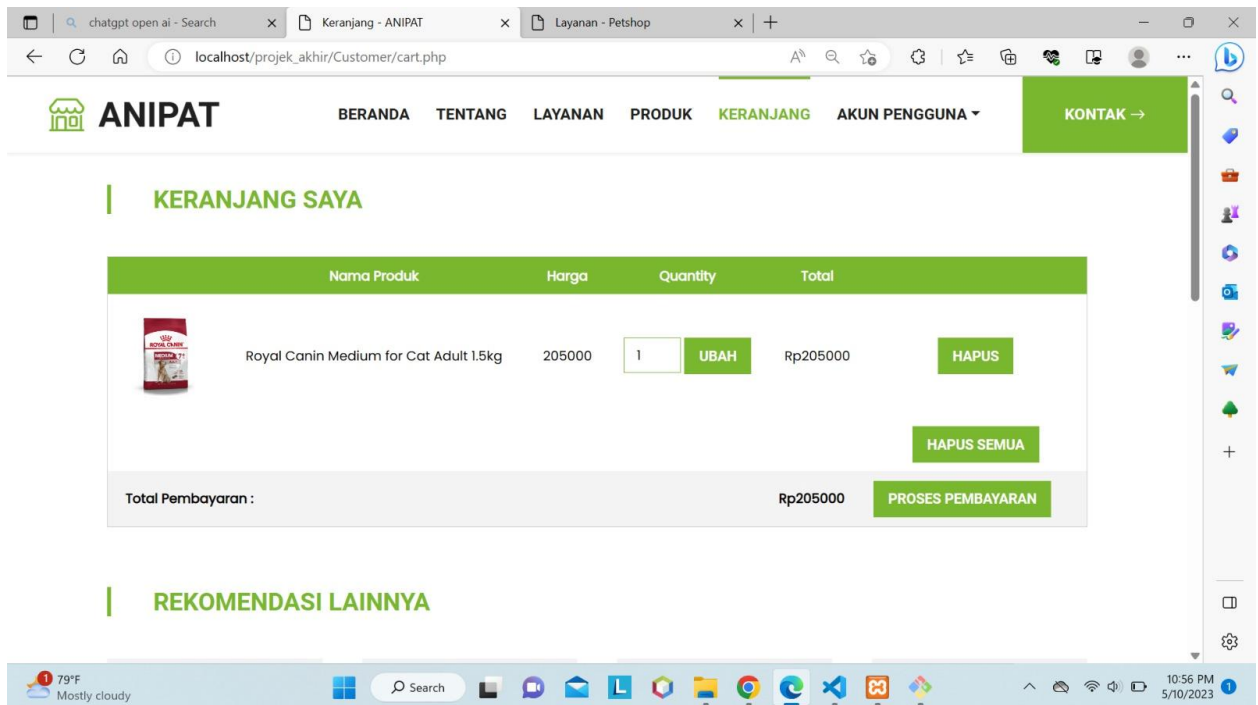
chatgpt open ai - Search
Keranjang - ANIPAT
Layanan - Petshop

localhost/projek_akhir/Customer/cart.php

ANIPAT

BERANDA TENTANG LAYANAN PRODUK KERANJANG AKUN PENGGUNA KONTAK →

KERANJANG SAYA

| Nama Produk | | Harga | Quantity | Total | |
|---|---|---|---|---|---|
| | Royal Canin Medium for Cat Adult 1.5kg | 205000 | 1 UBAH | Rp205000 | HAPUS |

HAPUS SEMUA

Total Pembayaran : Rp205000 PROSES PEMBAYARAN

REKOMENDASI LAINNYA

79°F
Mostly cloudy

Search

10:56 PM
5/10/2023